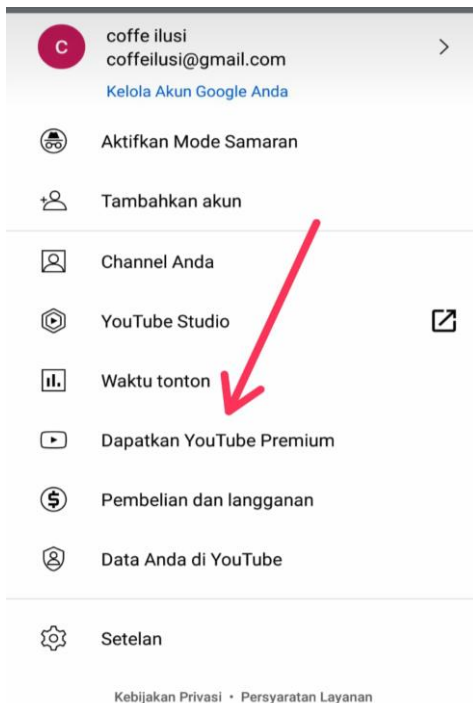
c
coffe ilusi
coffeilusi@gmail.com
>
Kelola Akun Google Anda

Aktifkan Mode Samaran

Tambahkan akun

Channel Anda

YouTube Studio

Waktu tonton

Dapatkan YouTube Premium

Pembelian dan langganan

Data Anda di YouTube

Setelan

Kebijakan Privasi • Persyaratan Layanan